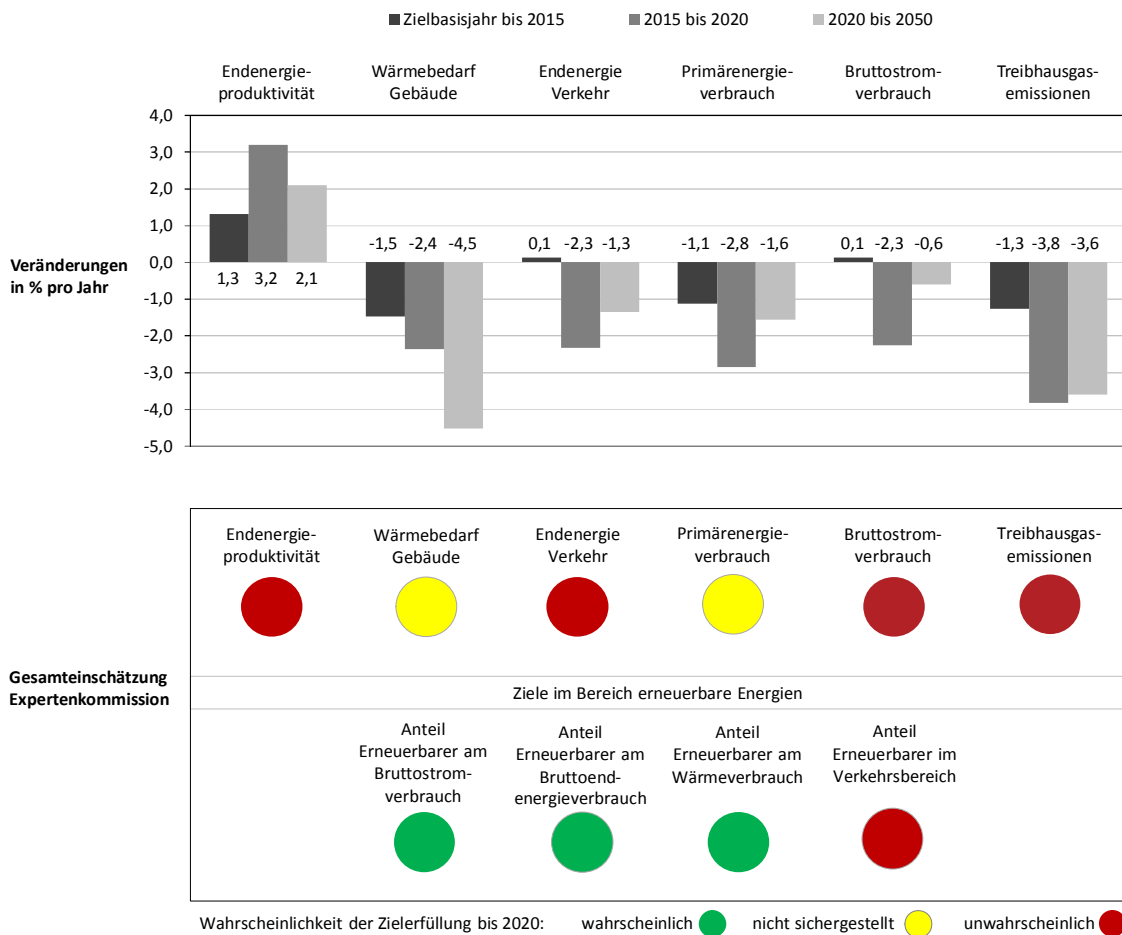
Zielbasisjahr bis 2015   2015 bis 2020   2020 bis 2050

Endenergieproduktivität   Wärmebedarf Gebäude   Endenergie Verkehr   Primärenergieverbrauch   Bruttostromverbrauch   Treibhausgasemissionen

4,0
3,0
2,0
1,0
0,0
-1,0
-2,0
-3,0
-4,0
-5,0

Veränderungen in % pro Jahr

1,3 3,2 2,1
-1,5 -2,4 -4,5
0,1 -2,3 -1,3
-1,1 -2,8 -1,6
0,1 -2,3 -0,6
-1,3 -3,8 -3,6

Endenergieproduktivität   Wärmebedarf Gebäude   Endenergie Verkehr   Primärenergieverbrauch   Bruttostromverbrauch   Treibhausgasemissionen

Gesamteinschätzung Expertenkommission

Ziele im Bereich erneuerbare Energien

Anteil Erneuerbarer am Bruttostromverbrauch   Anteil Erneuerbarer am Bruttoendenergieverbrauch   Anteil Erneuerbarer am Wärmeverbrauch   Anteil Erneuerbarer im Verkehrsbereich

Wahrscheinlichkeit der Zielerfüllung bis 2020:   wahrscheinlich   nicht sichergestellt   unwahrscheinlich